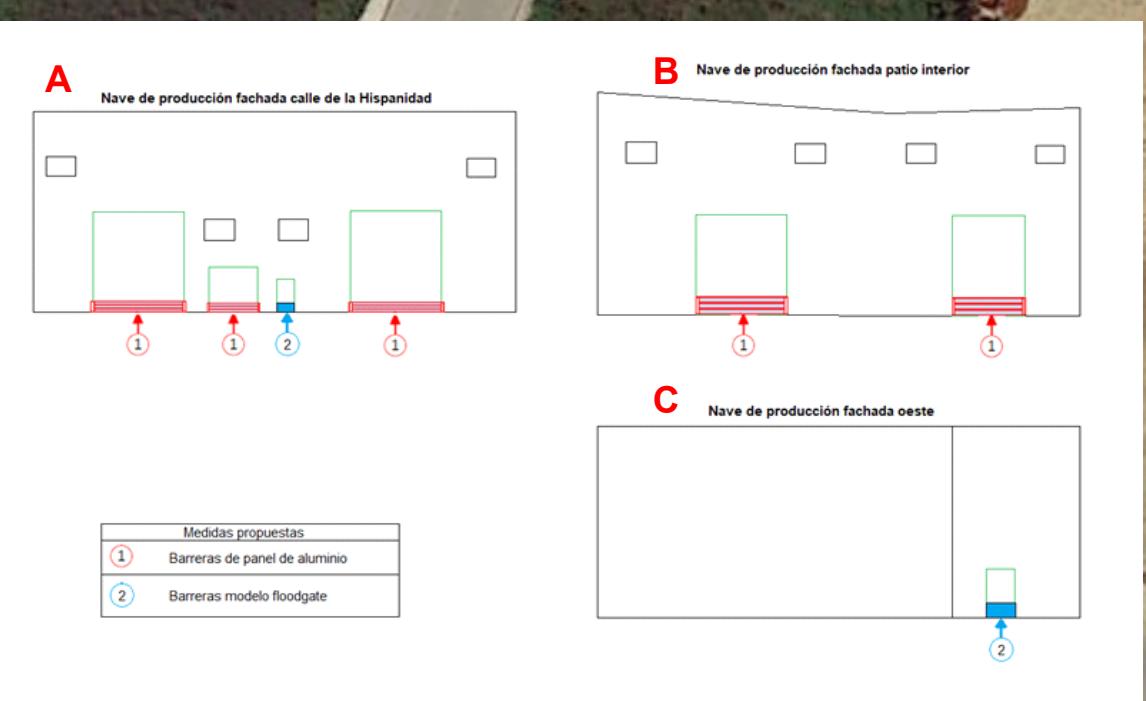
A

Nave de producción fachada calle de la Hispanidad

1 1 2 1

B

Nave de producción fachada patio interior

1 1

C

Nave de producción fachada oeste

2

| Medidas propuestas | |
|---|---|
| 1 | Barreras de panel de aluminio |
| 2 | Barreras modelo floodgate |